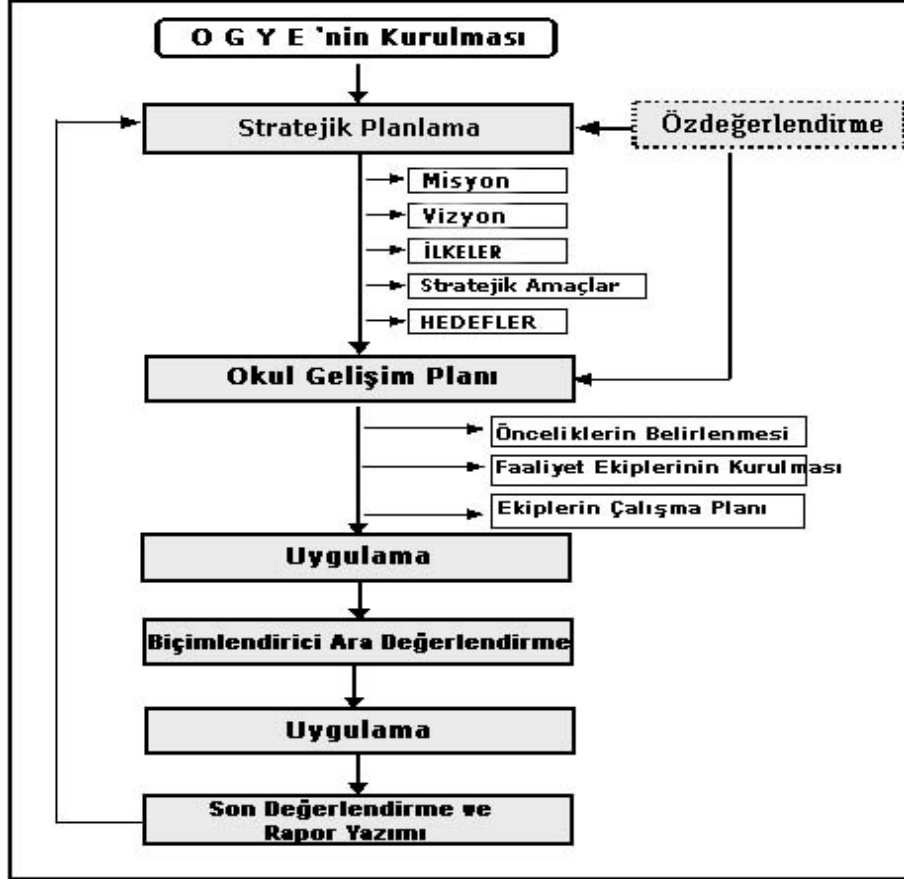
O G Y E 'nin Kurulması

Stratejik Planlama

Özdeğerlendirme

Misyon

Vizyon

İLKELER

Stratejik Amaçlar

HEDEFLER

Okul Gelişim Planı

Önceliklerin Belirlenmesi

Faaliyet Ekiplerinin Kurulması

Ekiplerin Çalışma Planı

Uygulama

Biçimlendirici Ara Değerlendirme

Uygulama

Son Değerlendirme ve Rapor Yazımı